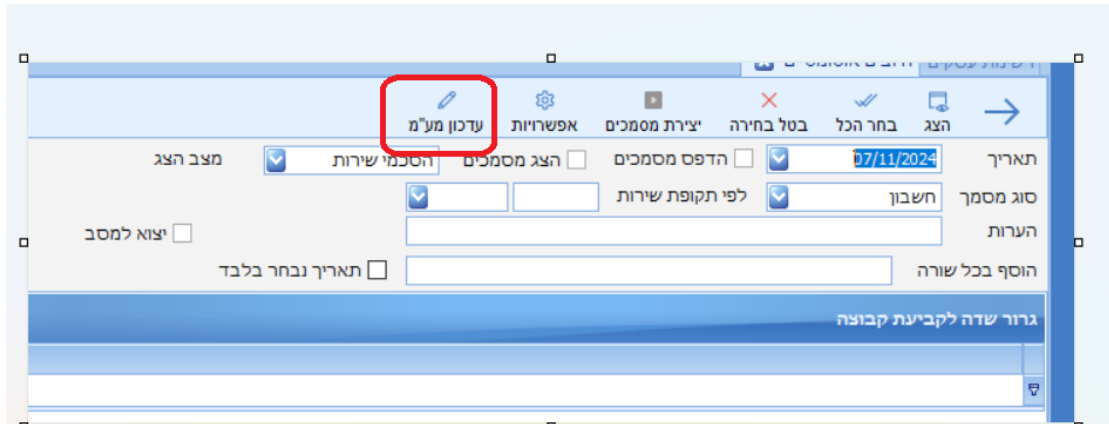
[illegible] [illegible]

הצג
בחר הכל
בטל בחירה
יצירת מסמכים
אפשרויות
עדכון מע"מ

תאריך 07/11/2024
הדפס מסמכים
הצג מסמכים
הסכמי שירות
מצב הצג

סוג מסמך חשבון
לפי תקופת שירות

הערות
יצוא למסב

הוסף בכל שורה
תאריך נבחר בלבד

גרור שדה לקביעת קבוצה